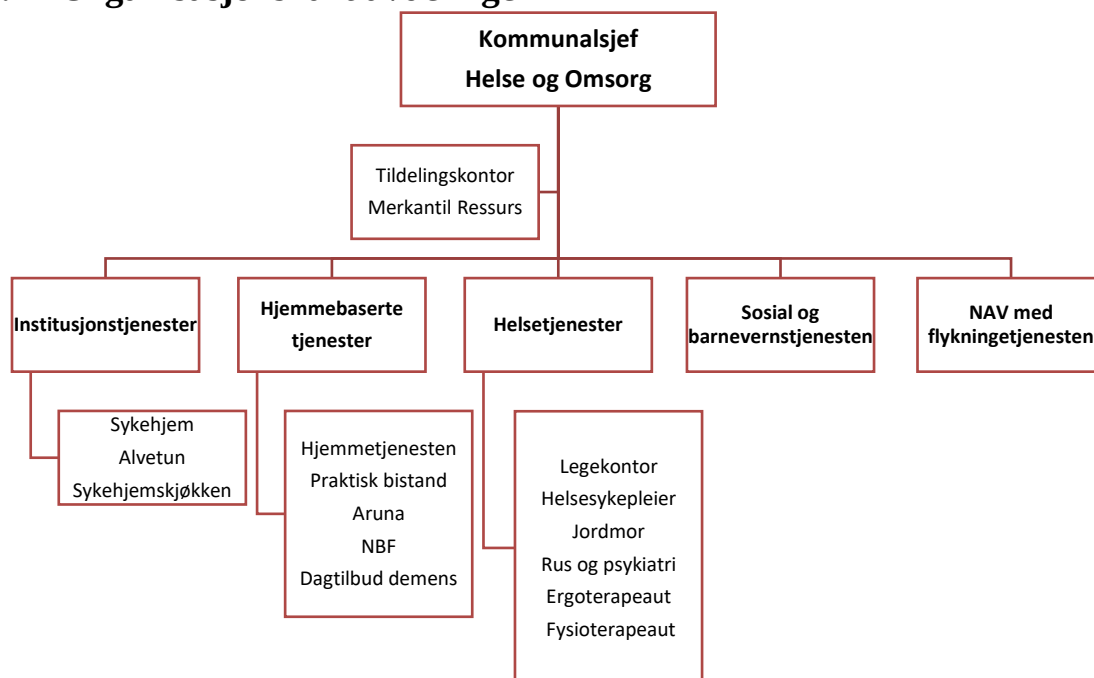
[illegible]

Kommunalsjef
Helse og Omsorg

Tildelingskontor
Merkantil Ressurs

Institusjonstjenester

Sykehjem
Alvetun
Sykehjemskjøkken

Hjemmebaserte tjenester

Hjemmetjenesten
Praktisk bistand
Aruna
NBF
Dagtilbud demens

Helsetjenester

Legekontor
Helsesykepleier
Jordmor
Rus og psykiatri
Ergoterapeaut
Fysioterapeaut

Sosial og barnevernstjenesten

NAV med flykningetjenesten